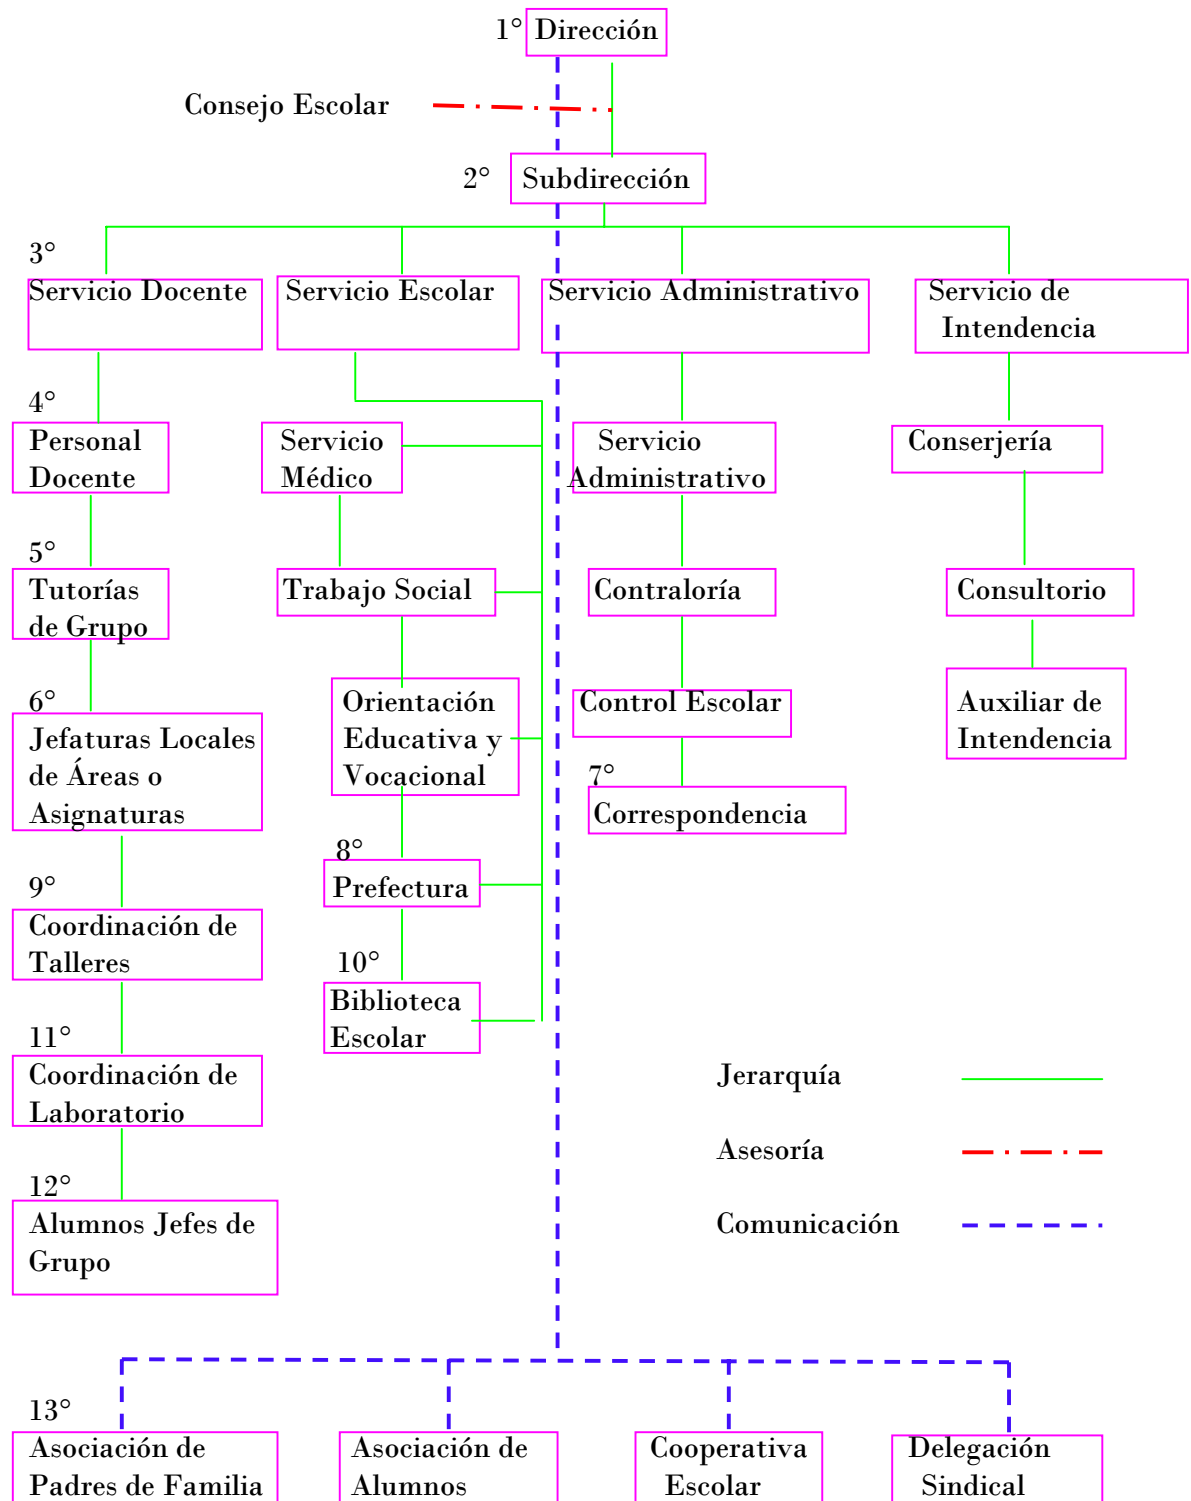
1° Dirección

Consejo Escolar

2° Subdirección

3°
Servicio Docente

Servicio Escolar

Servicio Administrativo

Servicio de Intendencia

4°
Personal Docente

Servicio Médico

Servicio Administrativo

Conserjería

5°
Tutorías de Grupo

Trabajo Social

Contraloría

Consultorio

6°
Jefaturas Locales de Áreas o Asignaturas

Orientación Educativa y Vocacional

Control Escolar

Auxiliar de Intendencia

7°
Correspondencia

8°
Prefectura

9°
Coordinación de Talleres

10°
Biblioteca Escolar

11°
Coordinación de Laboratorio

Jerarquía

Asesoría

Comunicación

12°
Alumnos Jefes de Grupo

13°
Asociación de Padres de Familia

Asociación de Alumnos

Cooperativa Escolar

Delegación Sindical